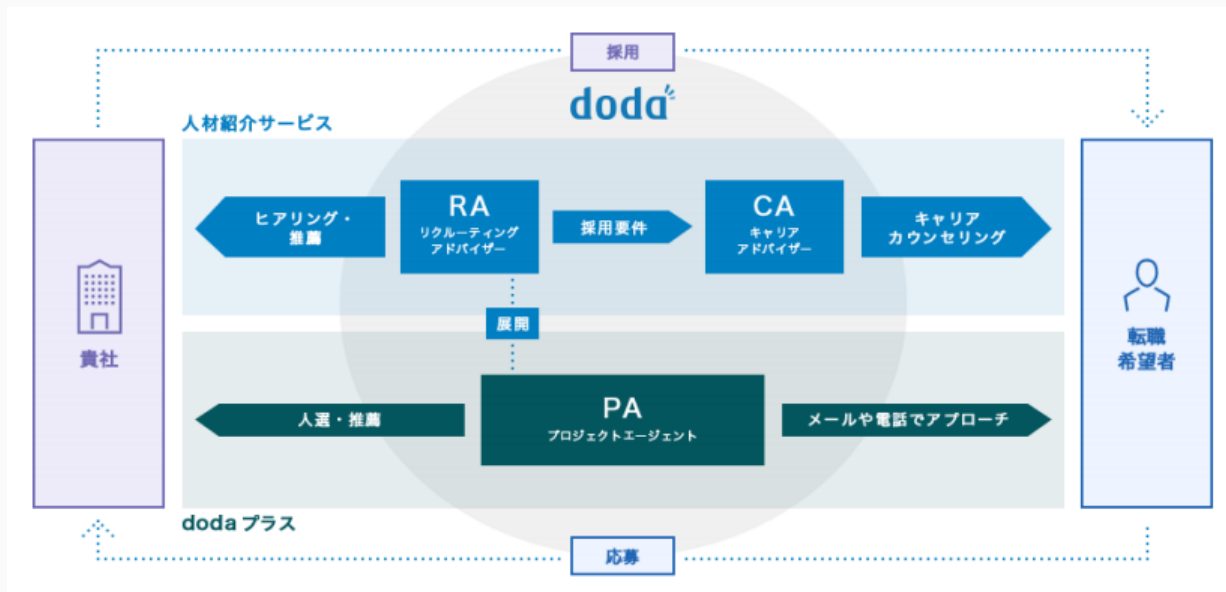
採用

doda

人材紹介サービス

貴社

ヒアリング・推薦

RA
リクルーティングアドバイザー

採用要件

CA
キャリアアドバイザー

キャリアカウンセリング

転職希望者

展開

人選・推薦

PA
プロジェクトエージェント

メールや電話でアプローチ

doda プラス

応募